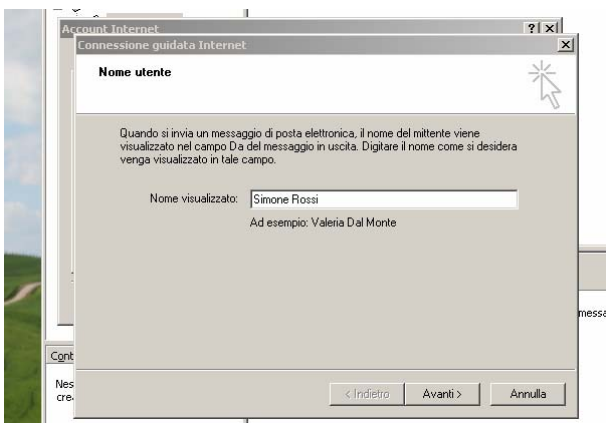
Account Internet
?
X
Connessione guidata Internet
X
Nome utente

Quando si invia un messaggio di posta elettronica, il nome del mittente viene visualizzato nel campo Da del messaggio in uscita. Digitare il nome come si desidera venga visualizzato in tale campo.

Nome visualizzato: Simone Rossi
Ad esempio: Valeria Dal Monte

< Indietro
Avanti >
Annulla

Cont
Nes
cre
messa